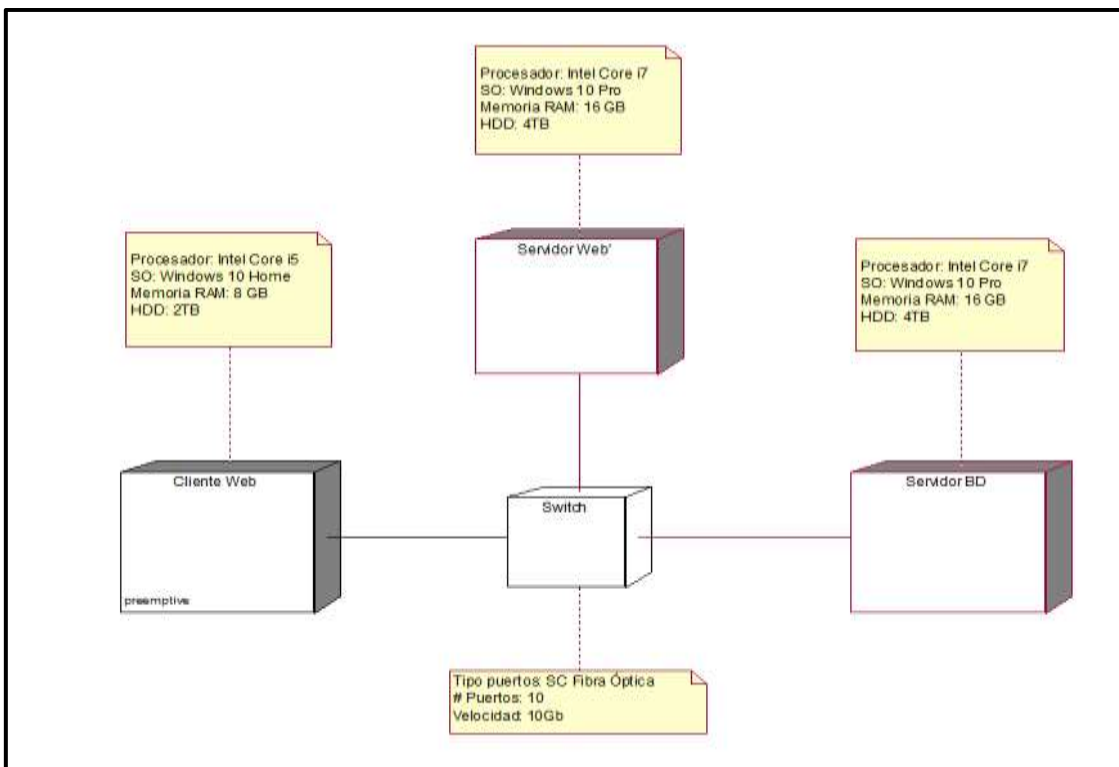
Procesador: Intel Core i7
SO: Windows 10 Pro
Memoria RAM: 16 GB
HDD: 4TB

Procesador: Intel Core i5
SO: Windows 10 Home
Memoria RAM: 8 GB
HDD: 2TB

Servidor Web'

Procesador: Intel Core i7
SO: Windows 10 Pro
Memoria RAM: 16 GB
HDD: 4TB

Cliente Web

preemptive

Switch

Servidor BD

Tipo puertos: SC Fibra Óptica
# Puertos: 10
Velocidad: 10Gb